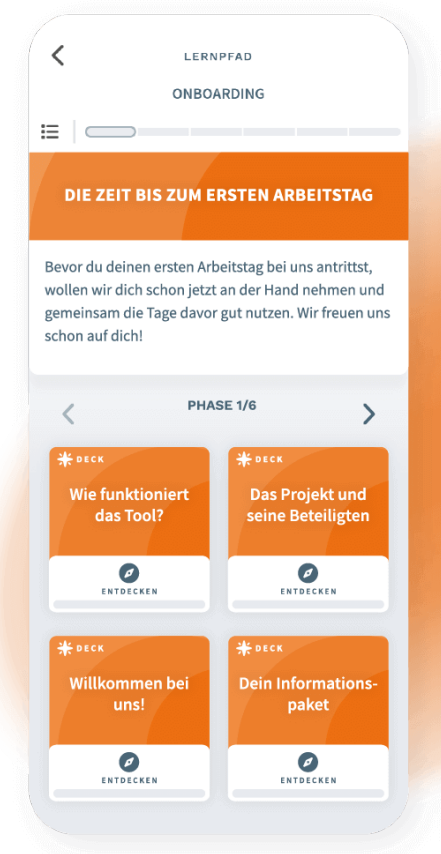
LERNPFAD

ONBOARDING

DIE ZEIT BIS ZUM ERSTEN ARBEITSTAG

Bevor du deinen ersten Arbeitstag bei uns antrittst, wollen wir dich schon jetzt an der Hand nehmen und gemeinsam die Tage davor gut nutzen. Wir freuen uns schon auf dich!

PHASE 1/6

DECK
Wie funktioniert das Tool?
ENTDECKEN

DECK
Das Projekt und seine Beteiligten
ENTDECKEN

DECK
Willkommen bei uns!
ENTDECKEN

DECK
Dein Informations-paket
ENTDECKEN